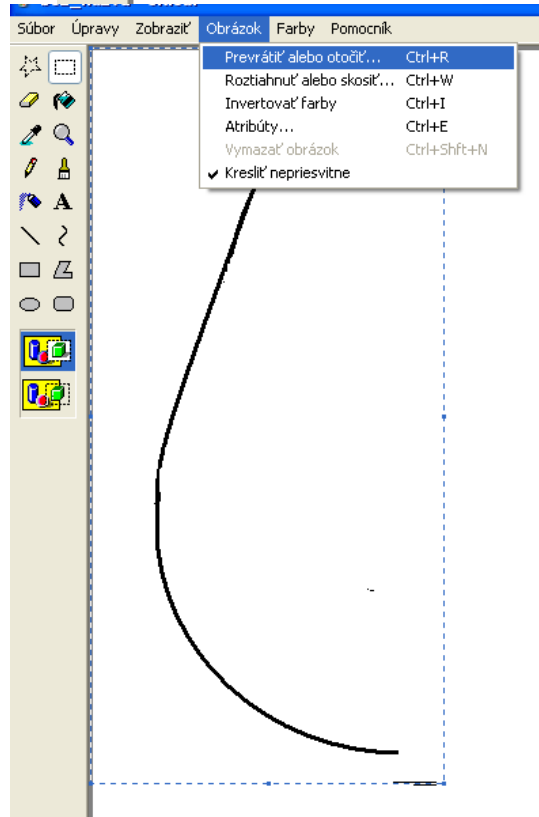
Súbor Úpravy Zobraziť Obrázok Farby Pomocník

Prevrátiť alebo otočiť... Ctrl+R
Roztiahnuť alebo skosiť... Ctrl+W
Invertovať farby Ctrl+I
Atribúty... Ctrl+E
Vymazať obrázok Ctrl+Shft+N
Kresliť nepriesvitne

A